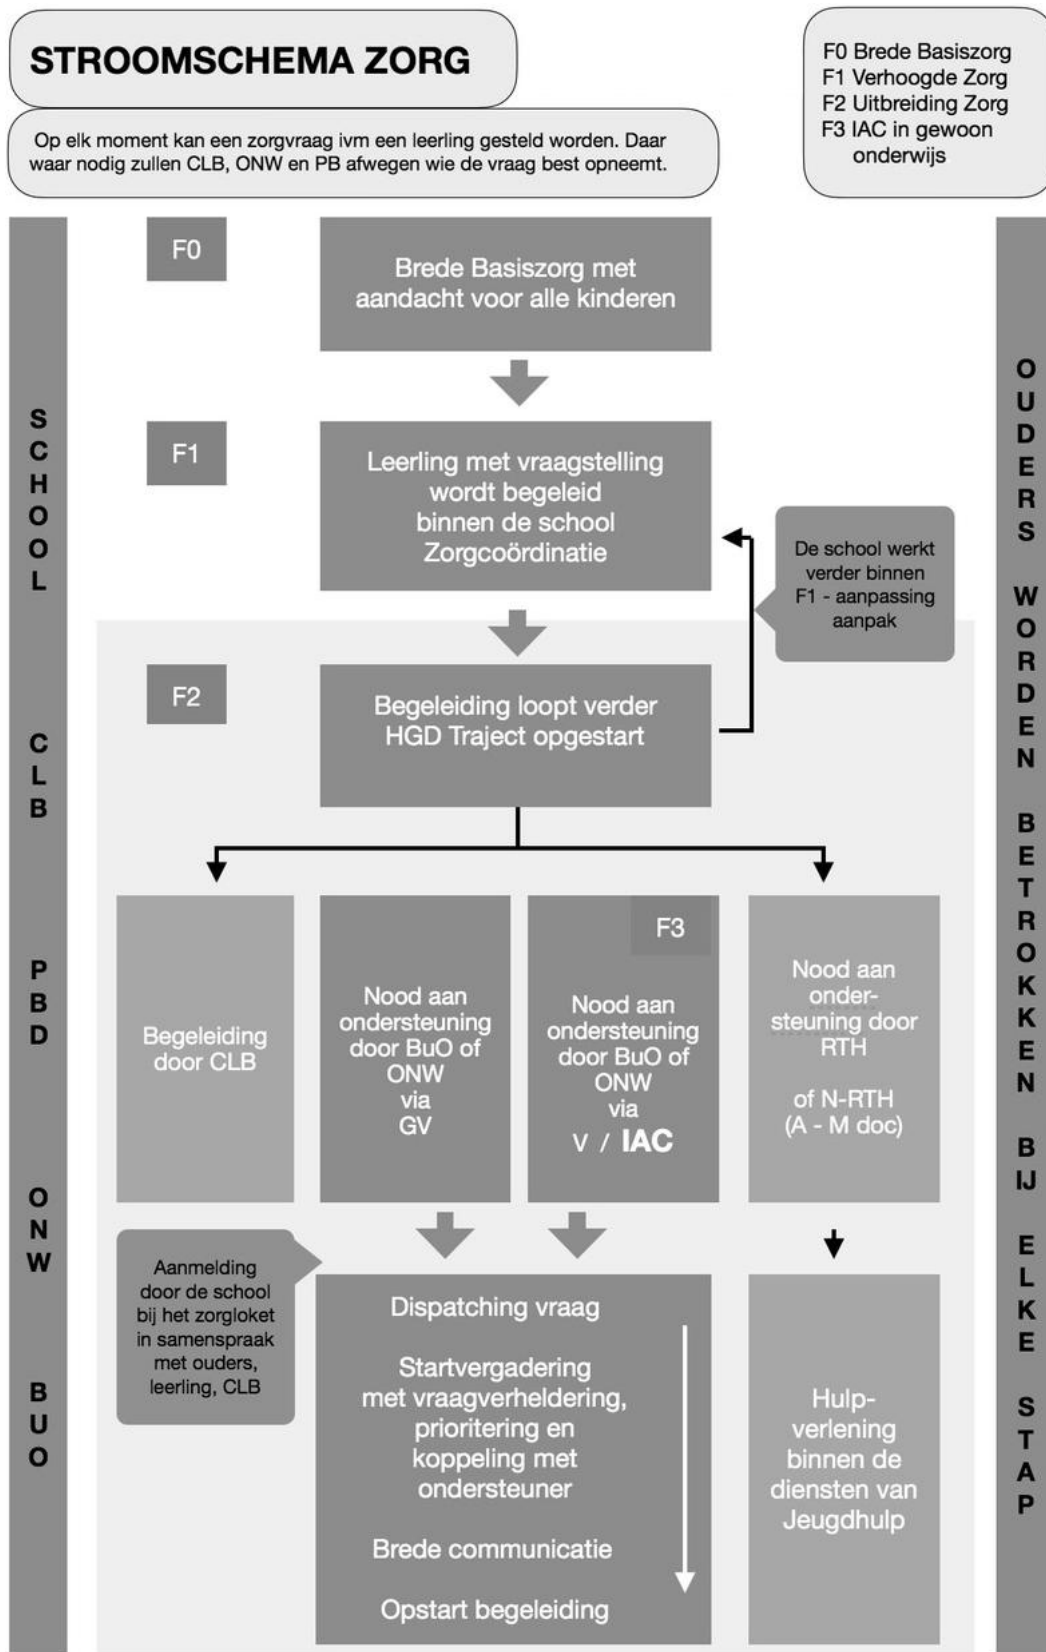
STROOMSCHEMA ZORG

F0 Brede Basiszorg
F1 Verhoogde Zorg
F2 Uitbreiding Zorg
F3 IAC in gewoon onderwijs

Op elk moment kan een zorgvraag ivm een leerling gesteld worden. Daar waar nodig zullen CLB, ONW en PB afwegen wie de vraag best opneemt.

S C H O O L

C L B

P B D

O N W

B U O

F0

Brede Basiszorg met aandacht voor alle kinderen

F1

Leerling met vraagstelling wordt begeleid binnen de school Zorgcoördinatie

De school werkt verder binnen F1 - aanpassing aanpak

F2

Begeleiding loopt verder HGD Traject opgestart

Begeleiding door CLB

Nood aan ondersteuning door BuO of ONW via GV

F3

Nood aan ondersteuning door BuO of ONW via V / IAC

Nood aan onder-steuning door RTH

of N-RTH (A - M doc)

Aanmelding door de school bij het zorgloket in samenspraak met ouders, leerling, CLB

Dispatching vraag

Startvergadering met vraagverheldering, prioritering en koppeling met ondersteuner

Brede communicatie

Opstart begeleiding

Hulp-verlening binnen de diensten van Jeugdhulp

O U D E R S W O R D E N B E T R O K K E N B IJ E L K E S T A P